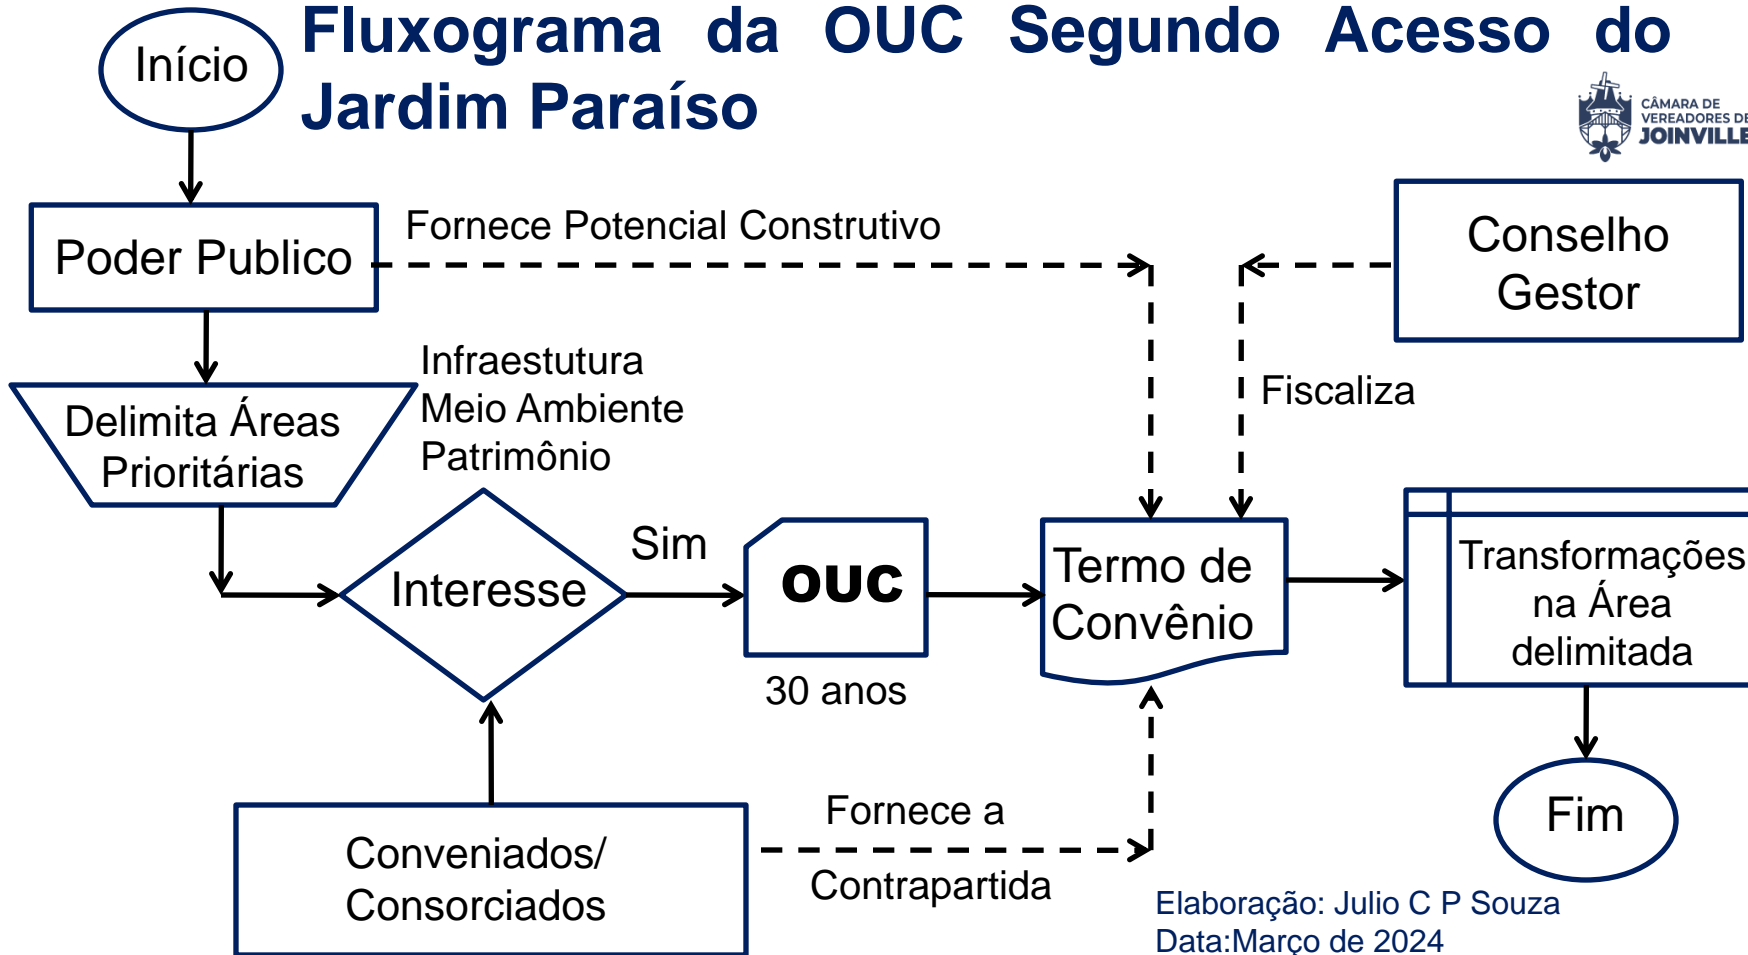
Fluxograma da OUC Segundo Acesso do Jardim Paraíso

CÂMARA DE VEREADORES DE JOINVILLE

Início

Poder Publico

Fornece Potencial Construtivo

Conselho Gestor

Fiscaliza

Delimita Áreas Prioritárias

Infraestutura
Meio Ambiente
Patrimônio

Interesse

Sim

OUC

30 anos

Termo de Convênio

Transformações na Área delimitada

Fim

Conveniados/ Consorciados

Fornece a
Contrapartida

Elaboração: Julio C P Souza
Data:Março de 2024